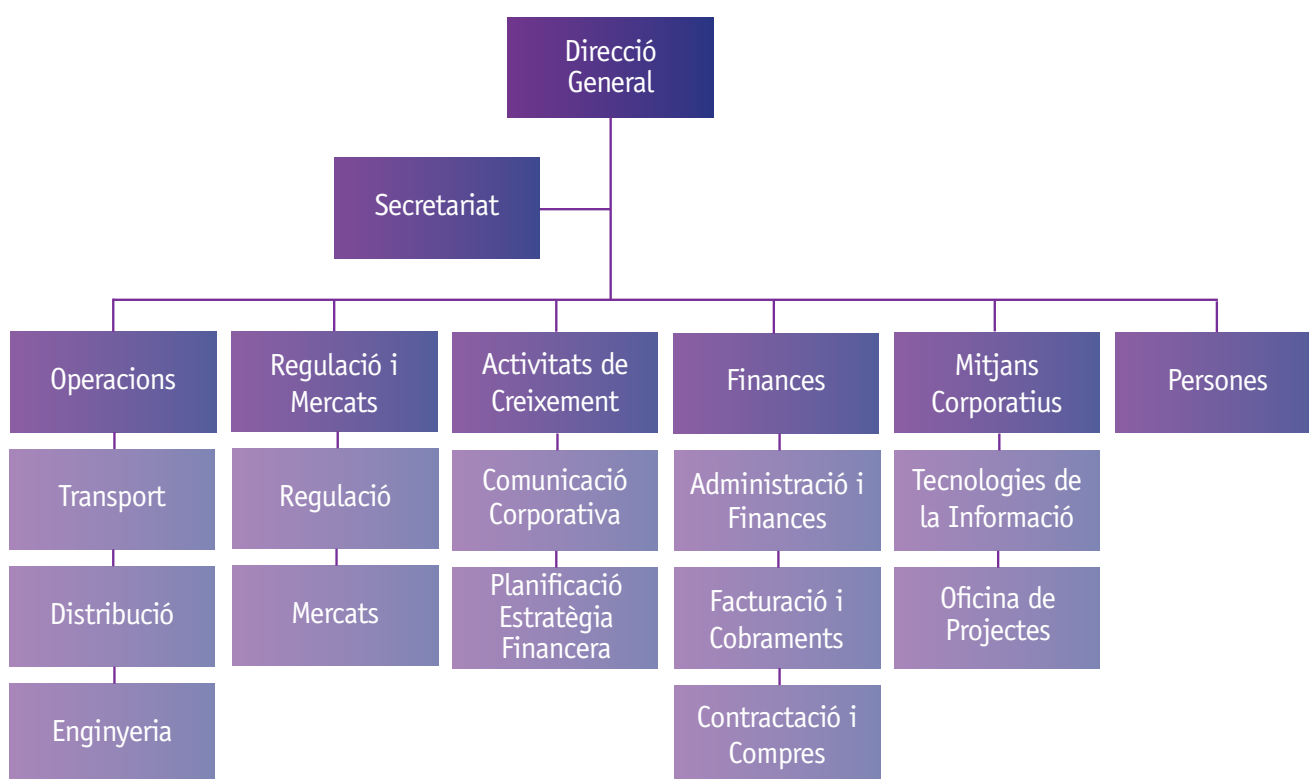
Direcció General

Secretariat

Operacions

Transport

Distribució

Enginyeria

Regulació i Mercats

Regulació

Mercats

Activitats de Creixement

Comunicació Corporativa

Planificació Estratègia Financera

Finances

Administració i Finances

Facturació i Cobraments

Contractació i Compres

Mitjans Corporatius

Tecnologies de la Informació

Oficina de Projectes

Persones